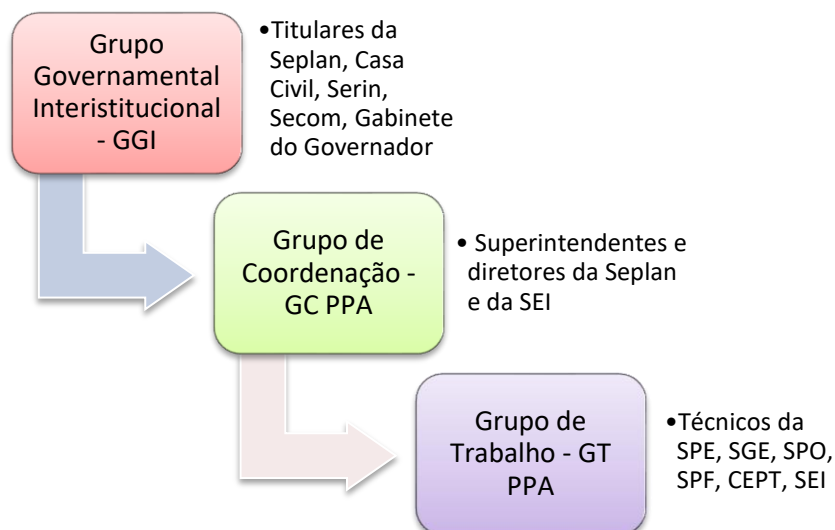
Grupo Governamental Interistitucional - GGI

•Titulares da Seplan, Casa Civil, Serin, Secom, Gabinete do Governador

Grupo de Coordenação - GC PPA

• Superintendentes e diretores da Seplan e da SEI

Grupo de Trabalho - GT PPA

•Técnicos da SPE, SGE, SPO, SPF, CEPT, SEI